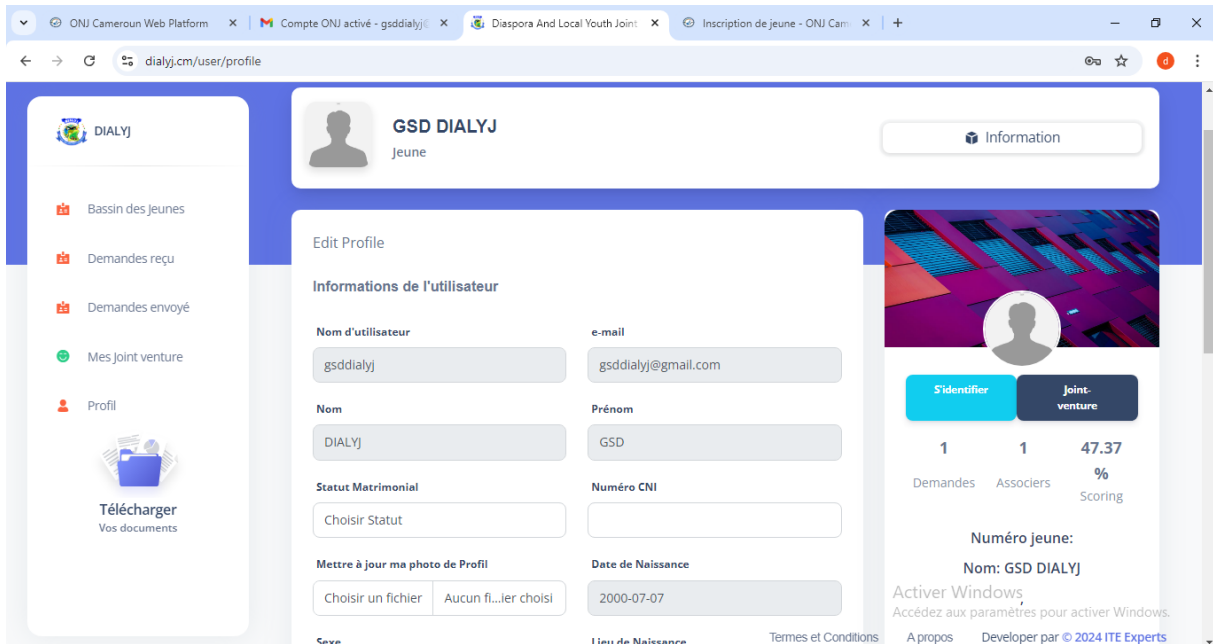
ONJ Cameroun Web Platform × | Compte ONJ activé - gsddialyj@ × | Diaspora And Local Youth Joint × | Inscription de jeune - ONJ Cam × | +

dialyj.cm/user/profile

DIALYJ

Bassin des Jeunes
Demandes reçu
Demandes envoyé
Mes Joint venture
Profil

Télécharger
Vos documents

GSD DIALYJ
Jeune

Information

Edit Profile

Informations de l'utilisateur

Nom d'utilisateur
gsddialyj

e-mail
gsddialyj@gmail.com

Nom
DIALYJ

Prénom
GSD

Statut Matrimonial
Choisir Statut

Numéro CNI

Mettre à jour ma photo de Profil
Choisir un fichier | Aucun fi...ier choisi

Date de Naissance
2000-07-07

Sexe

Lieu de Naissance

S'identifier
Joint-venture

1
Demandes

1
Associers

47.37
%
Scoring

Numéro jeune:

Nom: GSD DIALYJ

Activer Windows
Accédez aux paramètres pour activer Windows.

Termes et Conditions   A propos   Developer par © 2024 ITE Experts